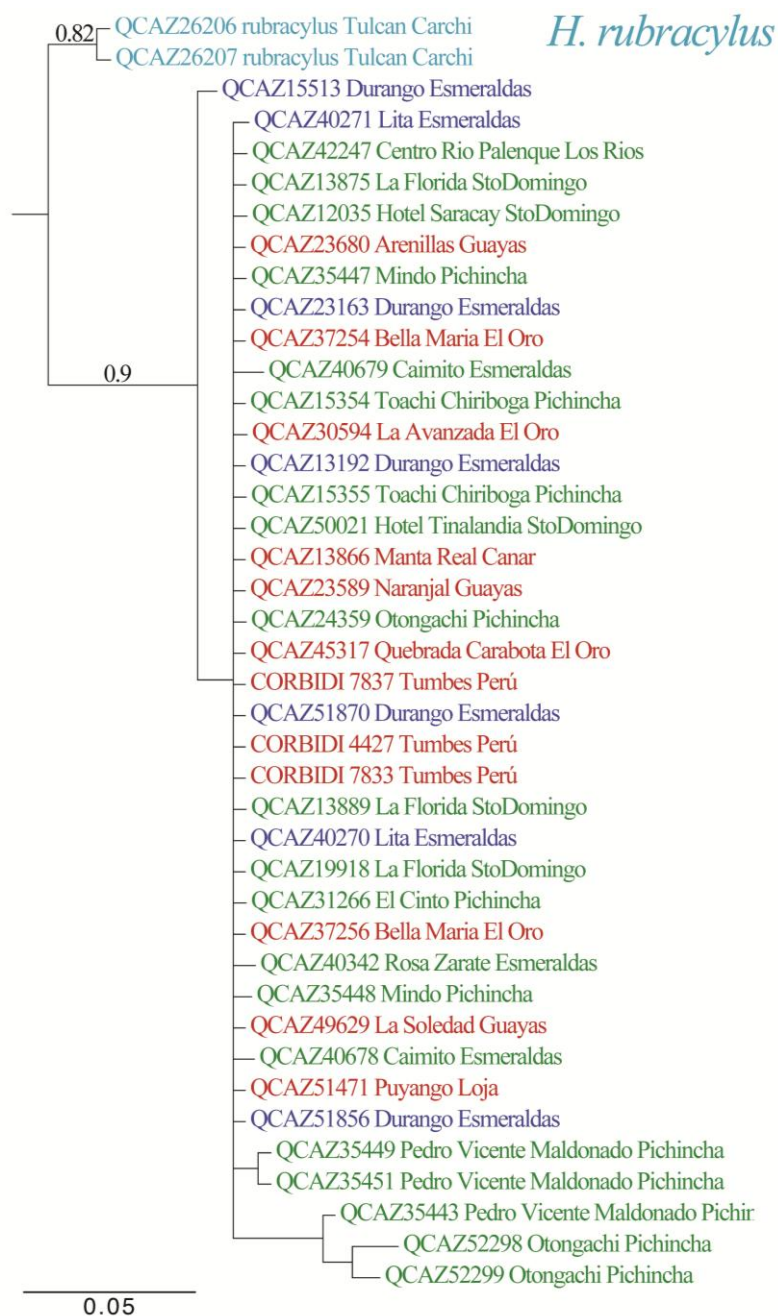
0.82 QCAZ26206 rubracylus Tulcan Carchi
QCAZ26207 rubracylus Tulcan Carchi

H. rubracylus

QCAZ15513 Durango Esmeraldas
QCAZ40271 Lita Esmeraldas
QCAZ42247 Centro Rio Palenque Los Rios
QCAZ13875 La Florida StoDomingo
QCAZ12035 Hotel Saracay StoDomingo
QCAZ23680 Arenillas Guayas
QCAZ35447 Mindo Pichincha
QCAZ23163 Durango Esmeraldas
QCAZ37254 Bella Maria El Oro
QCAZ40679 Caimito Esmeraldas
QCAZ15354 Toachi Chiriboga Pichincha
QCAZ30594 La Avanzada El Oro
QCAZ13192 Durango Esmeraldas
QCAZ15355 Toachi Chiriboga Pichincha
QCAZ50021 Hotel Tinalandia StoDomingo
QCAZ13866 Manta Real Canar
QCAZ23589 Naranjal Guayas
QCAZ24359 Otongachi Pichincha
QCAZ45317 Quebrada Carabota El Oro
CORBIDI 7837 Tumbes Perú
QCAZ51870 Durango Esmeraldas
CORBIDI 4427 Tumbes Perú
CORBIDI 7833 Tumbes Perú
QCAZ13889 La Florida StoDomingo
QCAZ40270 Lita Esmeraldas
QCAZ19918 La Florida StoDomingo
QCAZ31266 El Cinto Pichincha
QCAZ37256 Bella Maria El Oro
QCAZ40342 Rosa Zarate Esmeraldas
QCAZ35448 Mindo Pichincha
QCAZ49629 La Soledad Guayas
QCAZ40678 Caimito Esmeraldas
QCAZ51471 Puyango Loja
QCAZ51856 Durango Esmeraldas
QCAZ35449 Pedro Vicente Maldonado Pichincha
QCAZ35451 Pedro Vicente Maldonado Pichincha
QCAZ35443 Pedro Vicente Maldonado Pichir
QCAZ52298 Otongachi Pichincha
QCAZ52299 Otongachi Pichincha

0.9

0.05